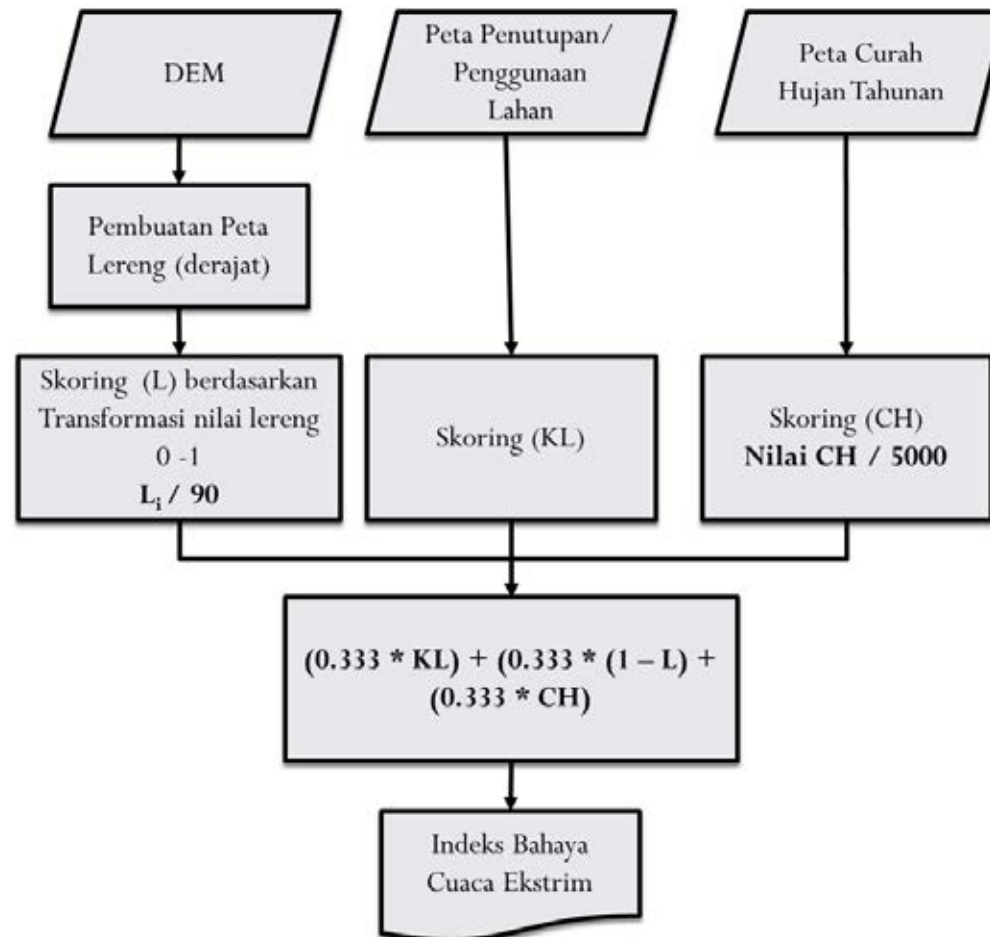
DEM

Peta Penutupan/ Penggunaan Lahan

Peta Curah Hujan Tahunan

Pembuatan Peta Lereng (derajat)

Skoring (L) berdasarkan Transformasi nilai lereng 0 -1
$L_i$ / 90

Skoring (KL)

Skoring (CH)
Nilai CH / 5000

(0.333 * KL) + (0.333 * (1 – L) + (0.333 * CH)

Indeks Bahaya Cuaca Ekstrim